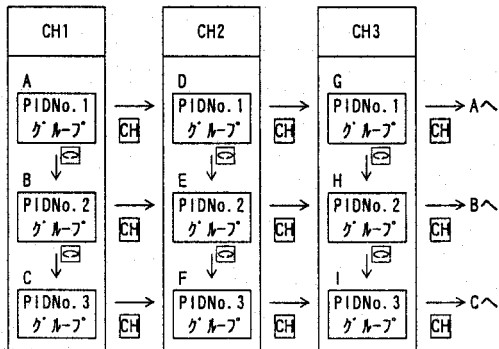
CH1

A
PIDNo.1
グループ

CH

B
PIDNo.2
グループ

CH

C
PIDNo.3
グループ

CH

CH2

D
PIDNo.1
グループ

CH

E
PIDNo.2
グループ

CH

F
PIDNo.3
グループ

CH

CH3

G
PIDNo.1
グループ

CH

→A へ

H
PIDNo.2
グループ

CH

→B へ

I
PIDNo.3
グループ

CH

→C へ